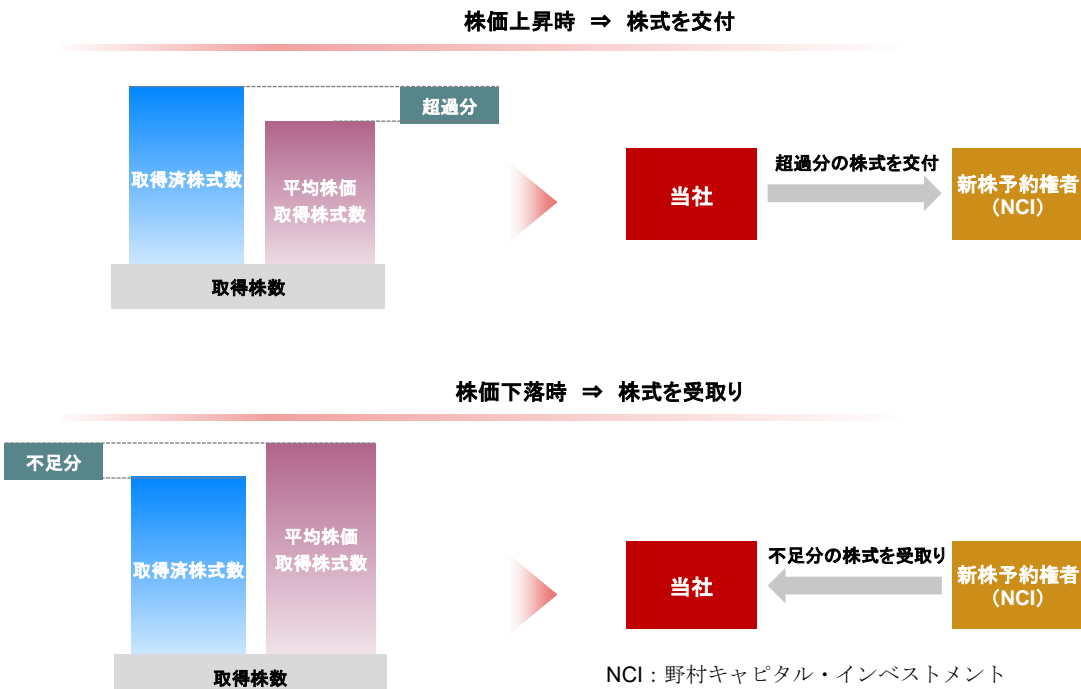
株価上昇時 ⇒ 株式を交付

超過分

取得済株式数

平均株価取得株式数

取得株数

当社

超過分の株式を交付

新株予約権者（NCI）

株価下落時 ⇒ 株式を受取り

不足分

取得済株式数

平均株価取得株式数

取得株数

当社

不足分の株式を受取り

新株予約権者（NCI）

NCI：野村キャピタル・インベストメント